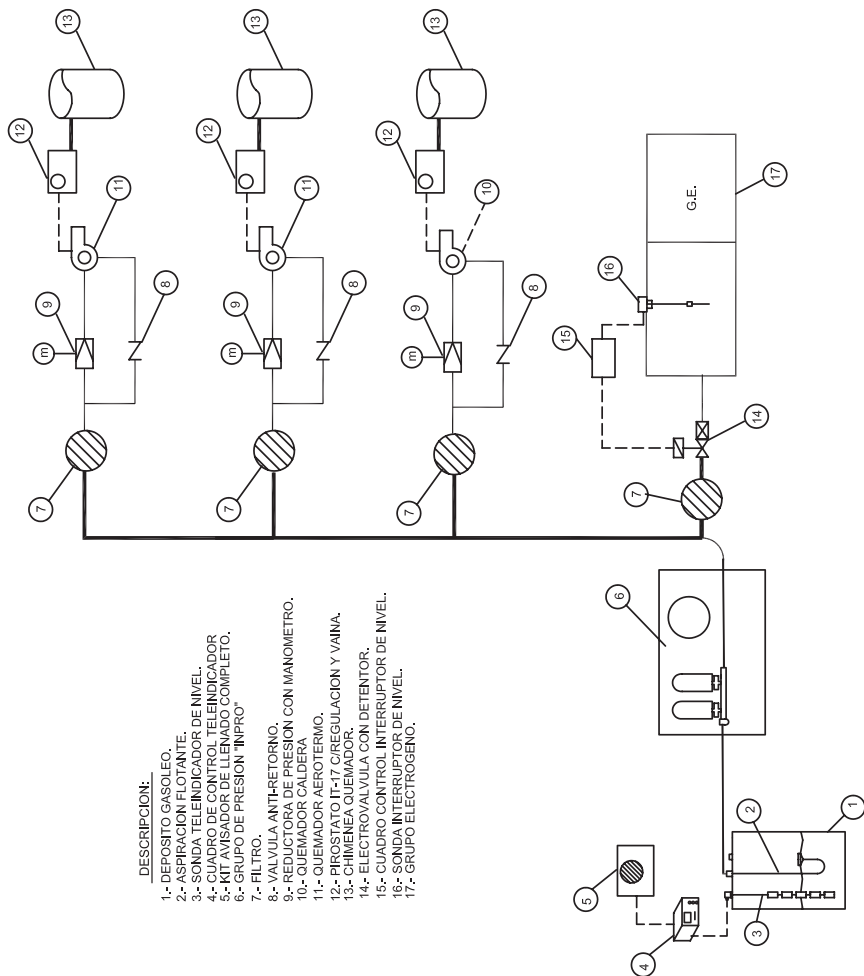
DESCRIPCION:
1.- DEPOSITO GASOLEO.
2.- ASPIRACION FLOTANTE.
3.- SONDA TELEINDICADOR DE NIVEL.
4.- CUADRO DE CONTROL TELEINDICADOR
5.- KIT AVISADOR DE LLENADO COMPLETO.
6.- GRUPO DE PRESION "INPRO"
7.- FILTRO.
8.- VALVULA ANTI-RETORNO.
9.- REDUCTORA DE PRESION CON MANOMETRO.
10.- QUEMADOR CALDERA
11.- QUEMADOR AEROTERMO.
12.- PIROSTATO IT-17 C/REGULACION Y VAINA.
13.- CHIMENEA QUEMADOR.
14.- ELECTROVALVULA CON DETENTOR.
15.- CUADRO CONTROL INTERRUPTOR DE NIVEL.
16.- SONDA INTERRUPTOR DE NIVEL.
17.- GRUPO ELECTROGENO.

13
12
11
9
m
8
7
13
12
11
9
m
8
7
13
12
10
9
m
8
7
G.E.
17
16
15
14
7
6
5
4
3
2
1